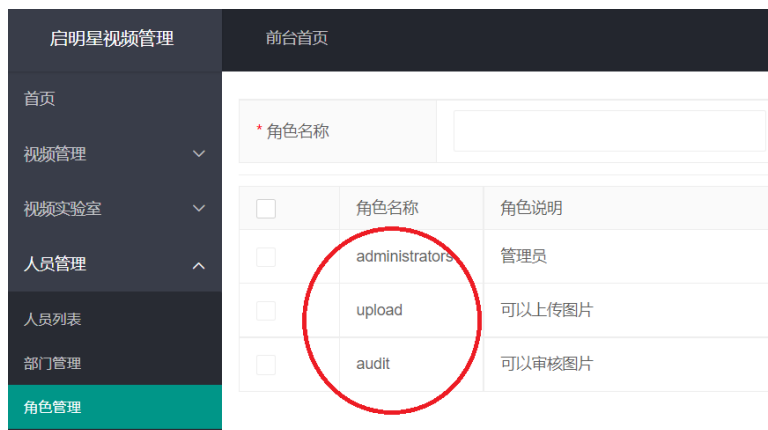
启明星视频管理

前台首页

首页

视频管理

视频实验室

人员管理

人员列表

部门管理

角色管理

* 角色名称

| | 角色名称 | 角色说明 |
|---|---|---|
| | administrators | 管理员 |
| | upload | 可以上传图片 |
| | audit | 可以审核图片 |